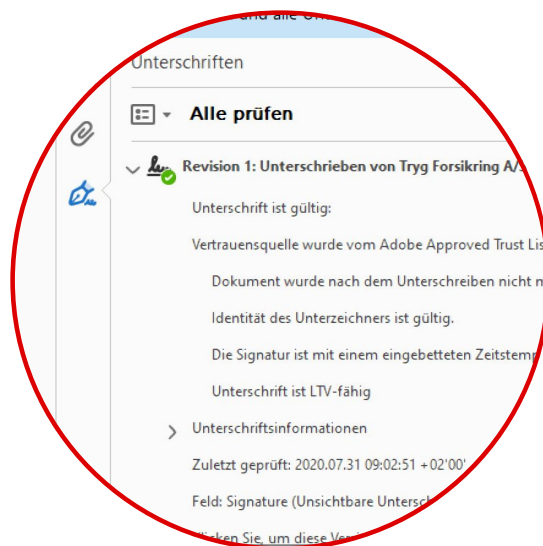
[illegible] und alle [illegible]

Unterschriften

Alle prüfen

Revision 1: Unterschrieben von Tryg Forsikring A/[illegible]

Unterschrift ist gültig:

Vertrauensquelle wurde vom Adobe Approved Trust Lis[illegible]

Dokument wurde nach dem Unterschreiben nicht m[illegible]

Identität des Unterzeichners ist gültig.

Die Signatur ist mit einem eingebetteten Zeitstemp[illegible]

Unterschrift ist LTV-fähig

Unterschriftsinformationen

Zuletzt geprüft: 2020.07.31 09:02:51 +02'00'

Feld: Signature (Unsichtbare Untersch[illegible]

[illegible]licken Sie, um diese Ver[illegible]